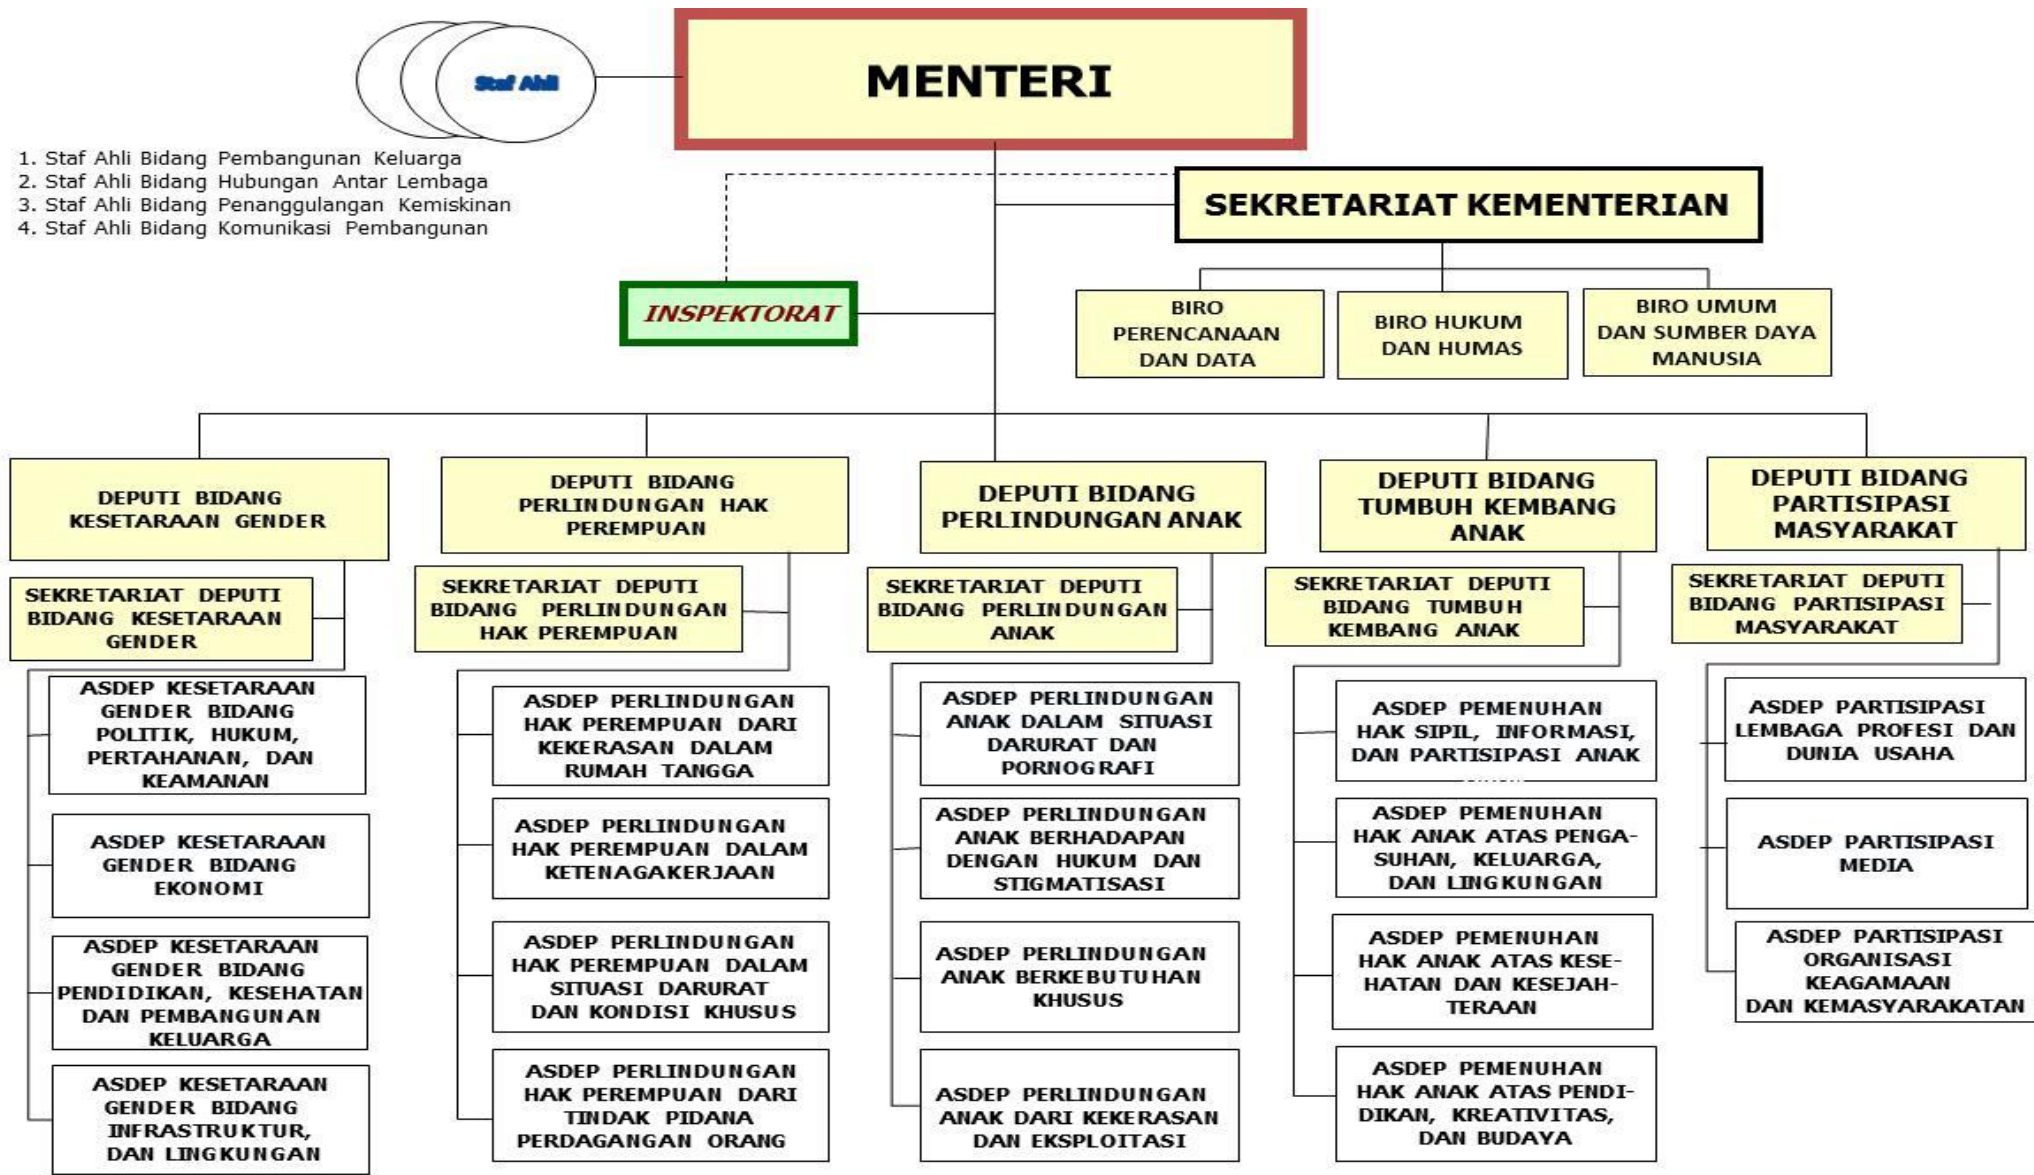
Staf Ahli

MENTERI

1. Staf Ahli Bidang Pembangunan Keluarga
2. Staf Ahli Bidang Hubungan Antar Lembaga
3. Staf Ahli Bidang Penanggulangan Kemiskinan
4. Staf Ahli Bidang Komunikasi Pembangunan

SEKRETARIAT KEMENTERIAN

INSPEKTORAT

BIRO PERENCANAAN DAN DATA

BIRO HUKUM DAN HUMAS

BIRO UMUM DAN SUMBER DAYA MANUSIA

DEPUTI BIDANG KESETARAAN GENDER

SEKRETARIAT DEPUTI BIDANG KESETARAAN GENDER

ASDEP KESETARAAN GENDER BIDANG POLITIK, HUKUM, PERTAHANAN, DAN KEAMANAN

ASDEP KESETARAAN GENDER BIDANG EKONOMI

ASDEP KESETARAAN GENDER BIDANG PENDIDIKAN, KESEHATAN DAN PEMBANGUNAN KELUARGA

ASDEP KESETARAAN GENDER BIDANG INFRASTRUKTUR, DAN LINGKUNGAN

DEPUTI BIDANG PERLINDUNGAN HAK PEREMPUAN

SEKRETARIAT DEPUTI BIDANG PERLINDUNGAN HAK PEREMPUAN

ASDEP PERLINDUNGAN HAK PEREMPUAN DARI KEKERASAN DALAM RUMAH TANGGA

ASDEP PERLINDUNGAN HAK PEREMPUAN DALAM KETENAGAKERJAAN

ASDEP PERLINDUNGAN HAK PEREMPUAN DALAM SITUASI DARURAT DAN KONDISI KHUSUS

ASDEP PERLINDUNGAN HAK PEREMPUAN DARI TINDAK PIDANA PERDAGANGAN ORANG

DEPUTI BIDANG PERLINDUNGAN ANAK

SEKRETARIAT DEPUTI BIDANG PERLINDUNGAN ANAK

ASDEP PERLINDUNGAN ANAK DALAM SITUASI DARURAT DAN PORNOGRAFI

ASDEP PERLINDUNGAN ANAK BERHADAPAN DENGAN HUKUM DAN STIGMATISASI

ASDEP PERLINDUNGAN ANAK BERKEBUTUHAN KHUSUS

ASDEP PERLINDUNGAN ANAK DARI KEKERASAN DAN EKSPLOITASI

DEPUTI BIDANG TUMBUH KEMBANG ANAK

SEKRETARIAT DEPUTI BIDANG TUMBUH KEMBANG ANAK

ASDEP PEMENUHAN HAK SIPIL, INFORMASI, DAN PARTISIPASI ANAK

ASDEP PEMENUHAN HAK ANAK ATAS PENGASUHAN, KELUARGA, DAN LINGKUNGAN

ASDEP PEMENUHAN HAK ANAK ATAS KESEHATAN DAN KESEJAHTERAAN

ASDEP PEMENUHAN HAK ANAK ATAS PENDIDIKAN, KREATIVITAS, DAN BUDAYA

DEPUTI BIDANG PARTISIPASI MASYARAKAT

SEKRETARIAT DEPUTI BIDANG PARTISIPASI MASYARAKAT

ASDEP PARTISIPASI LEMBAGA PROFESI DAN DUNIA USAHA

ASDEP PARTISIPASI MEDIA

ASDEP PARTISIPASI ORGANISASI KEAGAMAAN DAN KEMASYARAKATAN